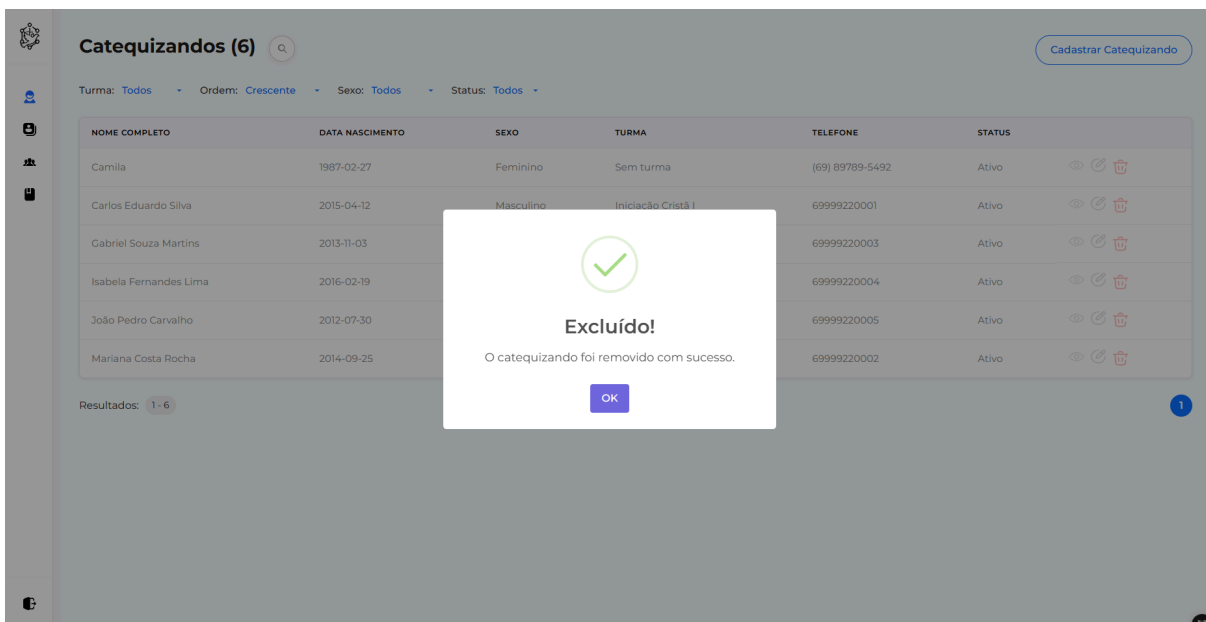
Catequizandos (6)

Cadastrar Catequizando

Turma: Todos   Ordem: Crescente   Sexo: Todos   Status: Todos

| NOME COMPLETO | DATA NASCIMENTO | SEXO | TURMA | TELEFONE | STATUS |
|---|---|---|---|---|---|
| Camila | 1987-02-27 | Feminino | Sem turma | (69) 89789-5492 | Ativo |
| Carlos Eduardo Silva | 2015-04-12 | Masculino | Iniciação Cristã I | 69999220001 | Ativo |
| Gabriel Souza Martins | 2013-11-03 | | | 69999220003 | Ativo |
| Isabela Fernandes Lima | 2016-02-19 | | | 69999220004 | Ativo |
| João Pedro Carvalho | 2012-07-30 | | | 69999220005 | Ativo |
| Mariana Costa Rocha | 2014-09-25 | | | 69999220002 | Ativo |

Resultados: 1 - 6

1

Excluído!

O catequizando foi removido com sucesso.

OK